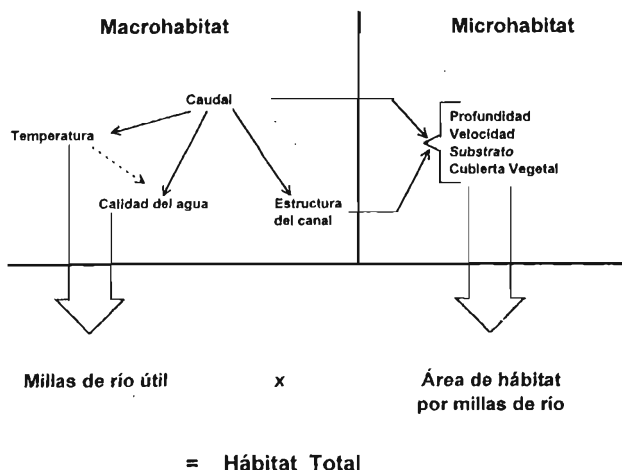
Macrohabitat

Microhabitat

Caudal

Temperatura

Calidad del agua

Estructura del canal

Profundidad
Velocidad
*Substrato*
Cubierta Vegetal

Millas de *río* útil

x

Área de hábitat por millas de río

= Hábitat Total